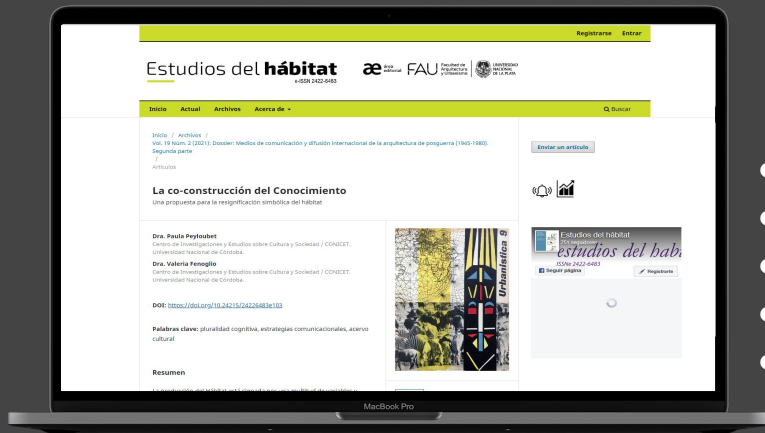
Registrarse Entrar

Estudios del hábitat
e-ISSN 2422-6483

æ área editorial FAU Facultad de Arquitectura y Urbanismo UNIVERSIDAD NACIONAL DE LA PLATA

Inicio Actual Archivos Acerca de

Buscar

Inicio / Archivos / Vol. 19 Núm. 2 (2021): Dossier: Medios de comunicación y difusión internacional de la arquitectura de posguerra (1945-1980). Segunda parte / Artículos

La co-construcción del Conocimiento
Una propuesta para la resignificación simbólica del hábitat

Dra. Paula Peyloubet
Centro de Investigaciones y Estudios sobre Cultura y Sociedad / CONICET. Universidad Nacional de Córdoba.

Dra. Valeria Fenoglio
Centro de Investigaciones y Estudios sobre Cultura y Sociedad / CONICET. Universidad Nacional de Córdoba.

DOI: https://doi.org/10.24215/24226483e103

Palabras clave: pluralidad cognitiva, estrategias comunicacionales, acervo cultural

Resumen

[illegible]

Urbanística 9

Enviar un artículo

Estudios del hábitat
701 seguidores
estudios del habitat
ISSNe 2422-6483
Seguir página
Registrarse

MacBook Pro